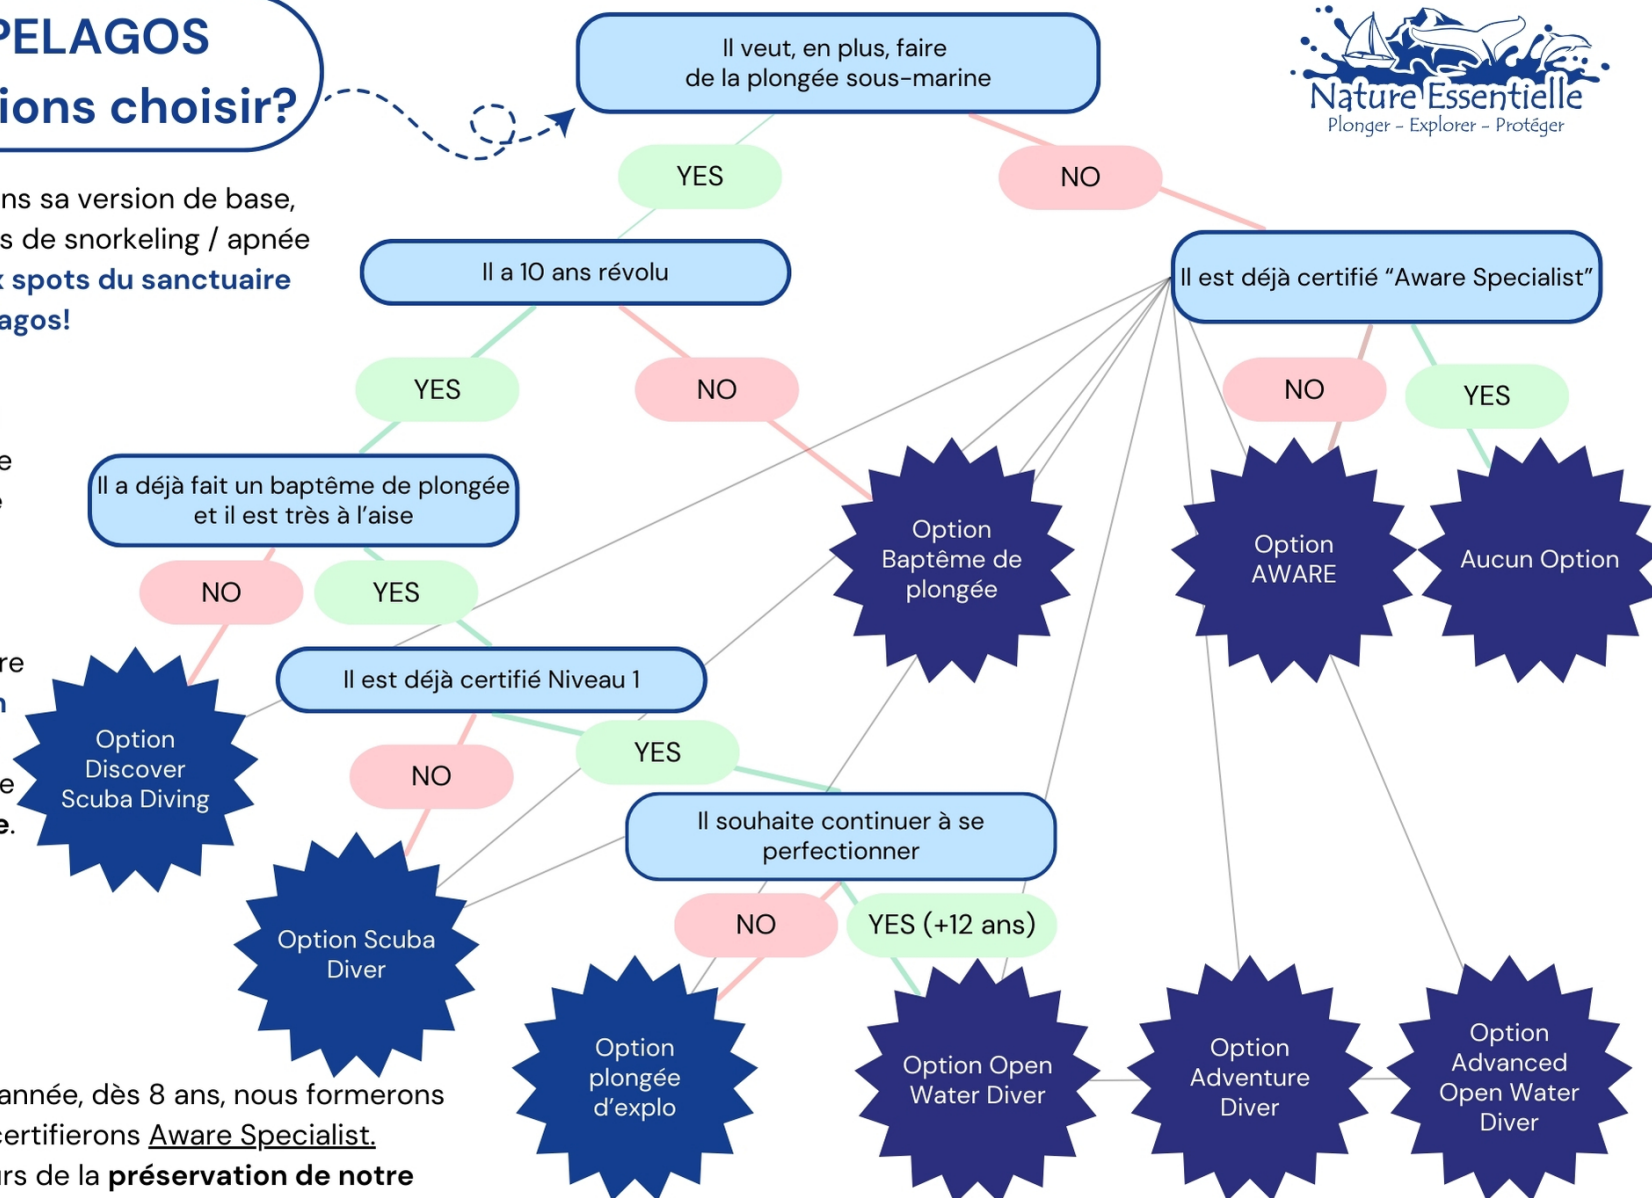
PELAGOS
ions choisir?

ns sa version de base,
s de snorkeling / apnée
spots du sanctuaire
agos!

e
e

re
n

e
e.

année, dès 8 ans, nous formerons
certifierons Aware Specialist.
rs de la préservation de notre

Il veut, en plus, faire de la plongée sous-marine

YES

NO

Il a 10 ans révolu

Il est déjà certifié "Aware Specialist"

YES

NO

NO

YES

Il a déjà fait un baptême de plongée et il est très à l'aise

Option Baptême de plongée

Option AWARE

Aucun Option

NO

YES

Option Discover Scuba Diving

Il est déjà certifié Niveau 1

NO

YES

Option Scuba Diver

Il souhaite continuer à se perfectionner

NO

YES (+12 ans)

Option plongée d'explo

Option Open Water Diver

Option Adventure Diver

Option Advanced Open Water Diver

Nature Essentielle
Plonger – Explorer – Protéger